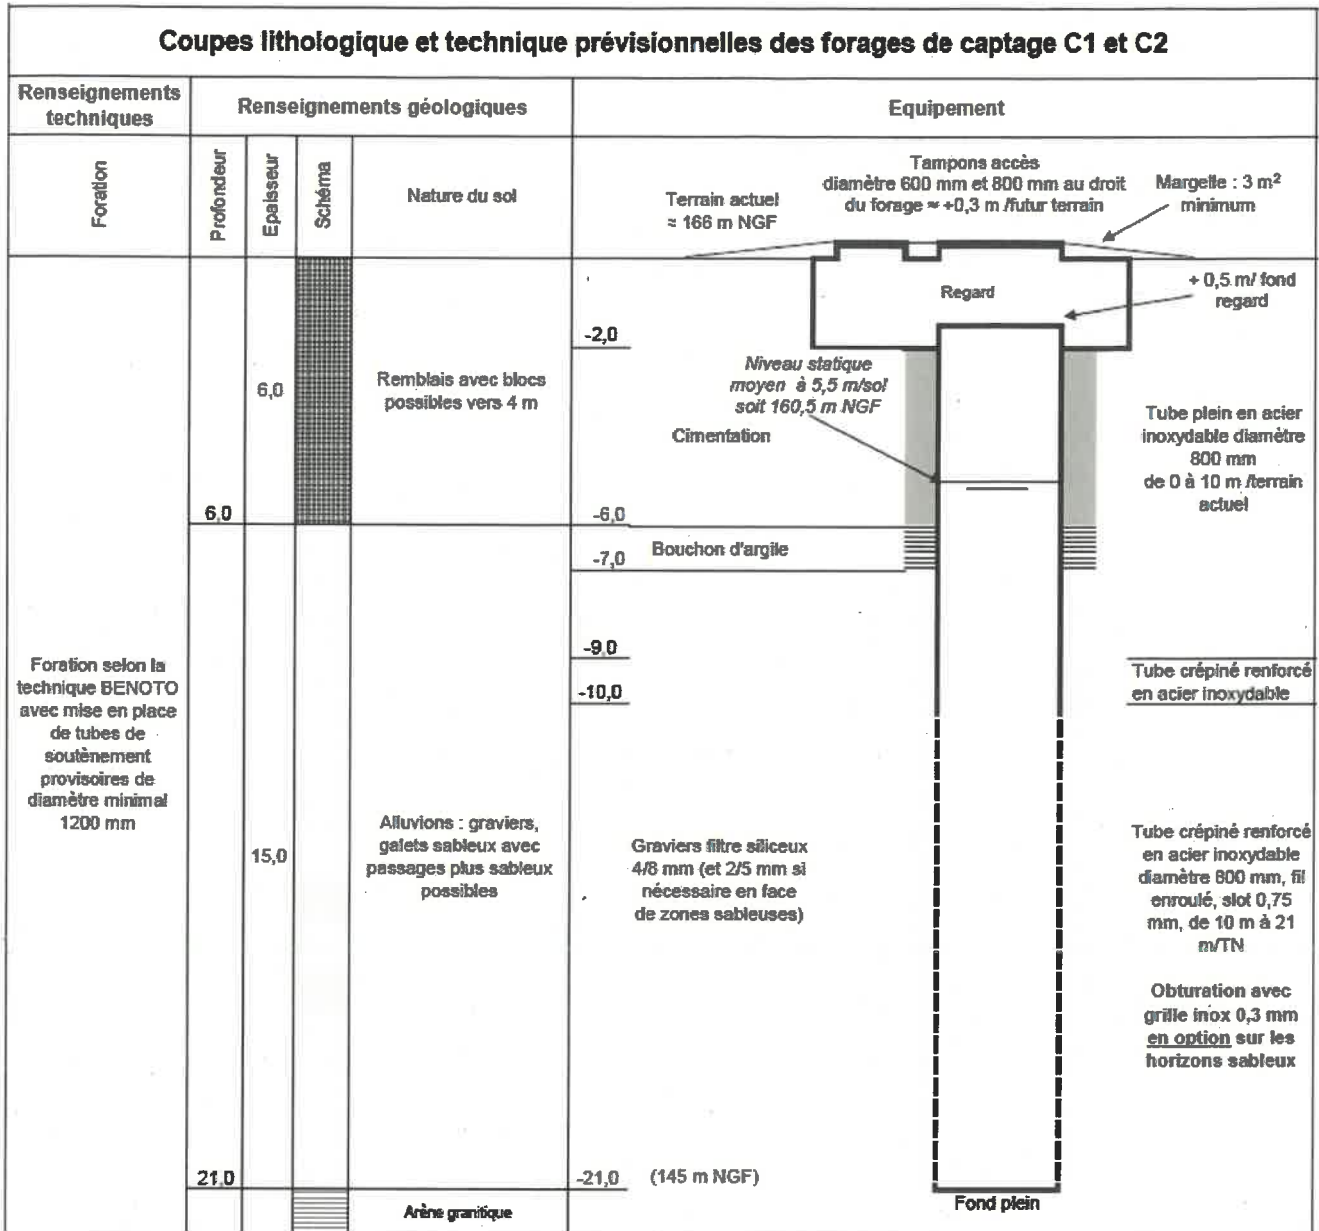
Coupes lithologique et technique prévisionnelles des forages de captage C1 et C2

Renseignements techniques

Renseignements géologiques

Equipement

Foration

Profondeur

Epaisseur

Schéma

Nature du sol

Terrain actuel ≈ 166 m NGF

Tampons accès diamètre 600 mm et 800 mm au droit du forage ≈ +0,3 m /futur terrain

Margelle : 3 m² minimum

Regard

+ 0,5 m/ fond regard

-2,0

6,0

Remblais avec blocs possibles vers 4 m

Niveau statique moyen à 5,5 m/sol soit 160,5 m NGF

Cimentation

Tube plein en acier inoxydable diamètre 800 mm de 0 à 10 m /terrain actuel

6,0

-6,0

Bouchon d'argile

-7,0

-9,0

-10,0

Tube crépiné renforcé en acier inoxydable

Foration selon la technique BENOTO avec mise en place de tubes de soutènement provisoires de diamètre minimal 1200 mm

15,0

Alluvions : graviers, galets sableux avec passages plus sableux possibles

Graviers filtre siliceux 4/8 mm (et 2/5 mm si nécessaire en face de zones sableuses)

Tube crépiné renforcé en acier inoxydable diamètre 800 mm, fil enroulé, slot 0,75 mm, de 10 m à 21 m/TN

Obturation avec grille inox 0,3 mm en option sur les horizons sableux

21,0

-21,0 (145 m NGF)

Fond plein

Arène granitique